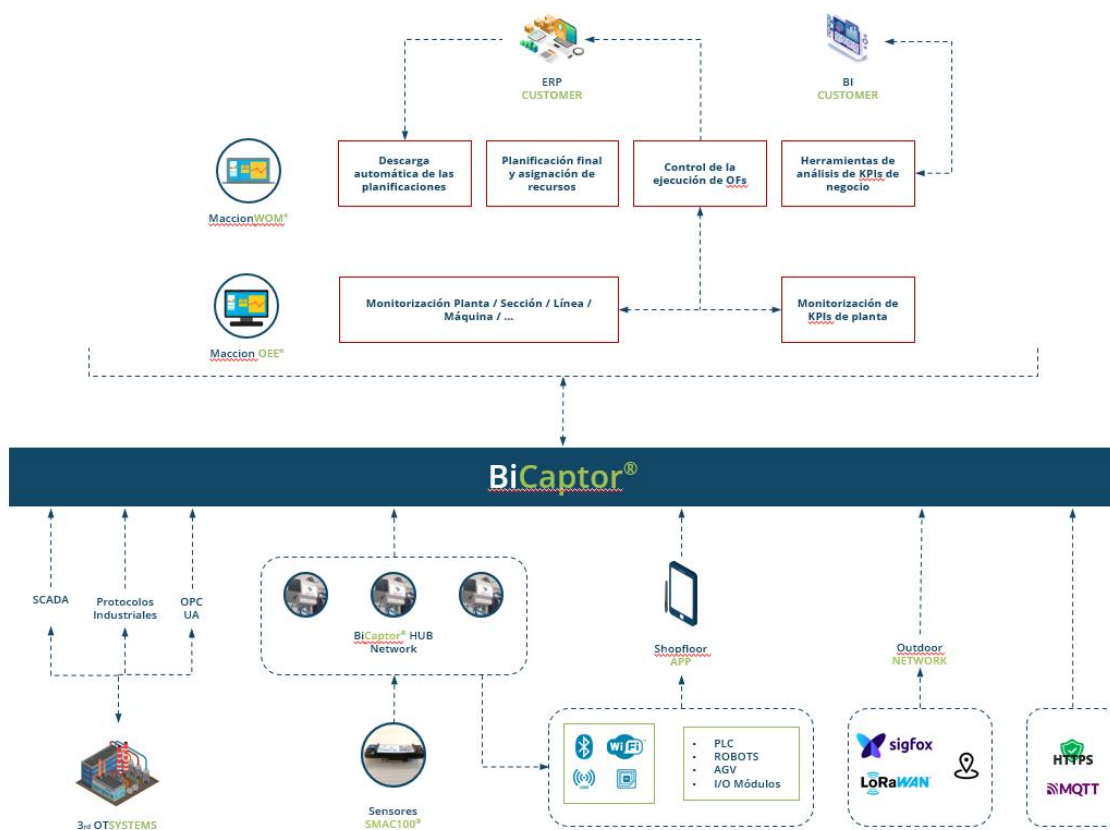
ERP
CUSTOMER

BI
CUSTOMER

MaccionWOM®

Descarga automática de las planificaciones

Planificación final y asignación de recursos

Control de la ejecución de OFs

Herramientas de análisis de KPIs de negocio

Maccion OEE®

Monitorización Planta / Sección / Línea / Máquina / ...

Monitorización de KPIs de planta

BiCaptor®

SCADA

Protocolos Industriales

OPC UA

BiCaptor® HUB Network

Shopfloor APP

Outdoor NETWORK

3rd OTSYSTEMS

Sensores SMAC100®

Wi Fi

- PLC
- ROBOTS
- AGV
- I/O Módulos

sigfox

LoRaWAN

HTTPS

MQTT